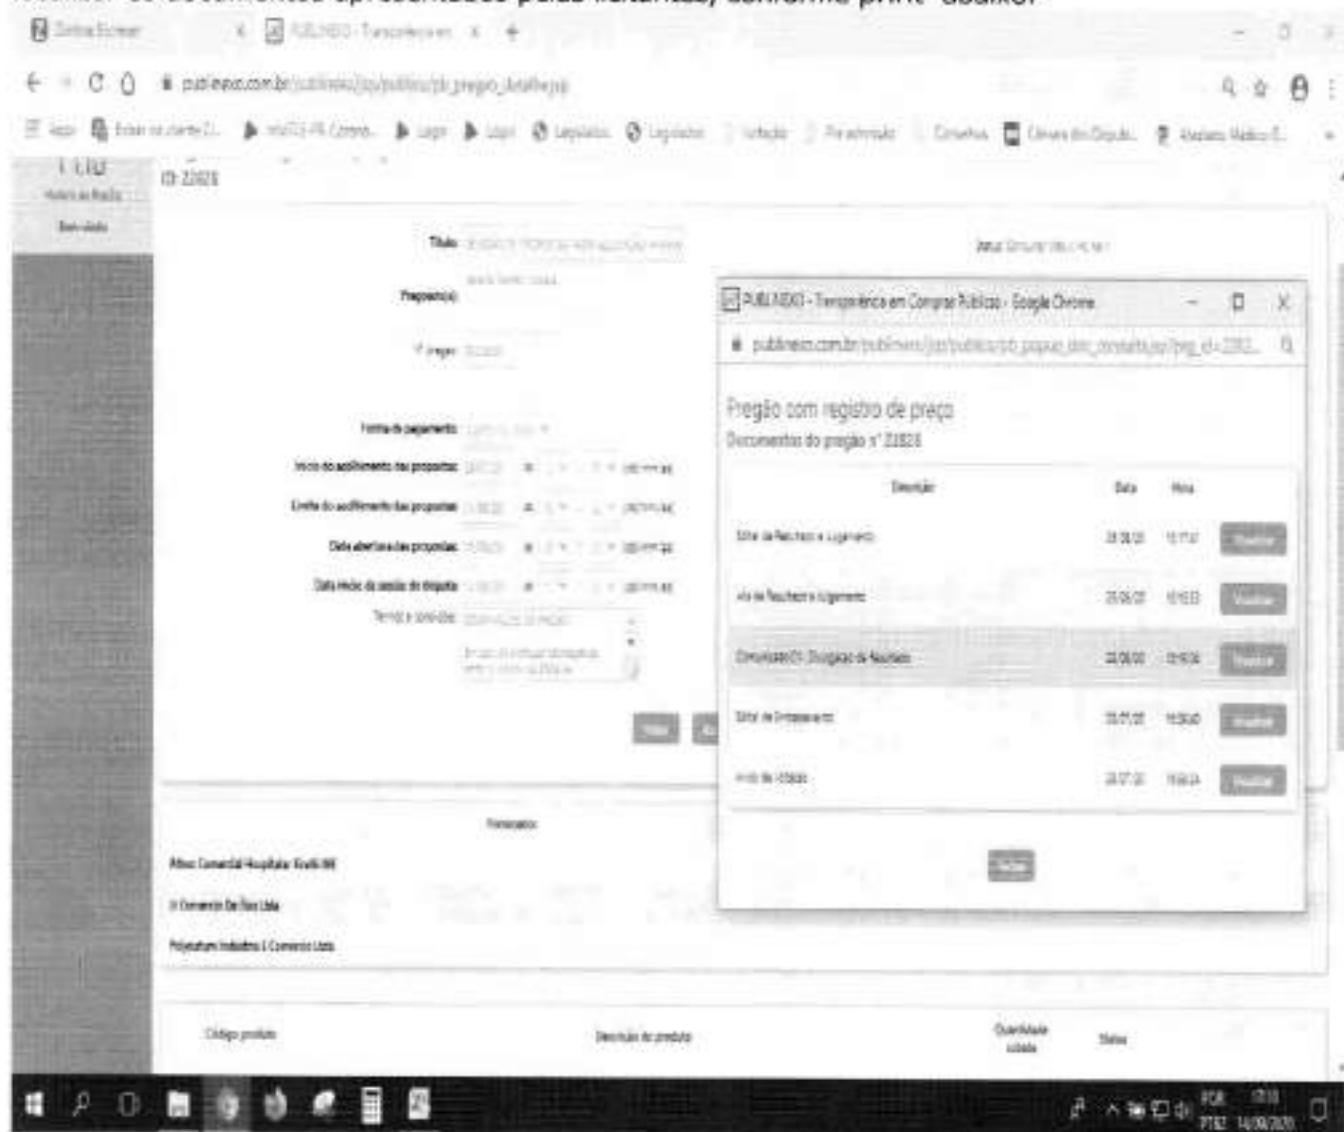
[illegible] os documentos apresentados pelas licitantes, conforme print abaixo:

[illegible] | PUBLINEXO - Transparência em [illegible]

publinexo.com.br/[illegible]/pb_pregao_detalhe.jsp

ID: 22828

Título: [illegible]

Pregoeiro(s):

Nº pregão: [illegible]

Forma de pagamento:

Início do acolhimento das propostas:

Limite do acolhimento das propostas:

Data abertura das propostas:

Data início da sessão de disputa:

Termos e condições:

Participantes

Athos Comercial Hospitalar Eireli ME

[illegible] Comercio De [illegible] Ltda

Polyestruturas Industria E Comercio Ltda

Código produto | Descrição do produto | Quantidade cotada | Status

PUBLINEXO - Transparência em Compras Públicas - Google Chrome

publinexo.com.br/publinexo/jsp/publico/pb_popup_doc_consulta.jsp?preg_id=2282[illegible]

Pregão com registro de preço

Documentos do pregão nº 22828

| Descrição | Data | Hora | |
|---|---|---|---|
| Edital de Resultado e Julgamento | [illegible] | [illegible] | Visualizar |
| Ata de Resultado e Julgamento | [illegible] | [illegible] | Visualizar |
| Comunicado 01 - Divulgação do Resultado | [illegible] | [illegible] | Visualizar |
| Edital de Credenciamento | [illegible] | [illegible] | Visualizar |
| Aviso de Licitação | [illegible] | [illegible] | Visualizar |

Fechar

POR PTB2 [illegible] 14/09/2020